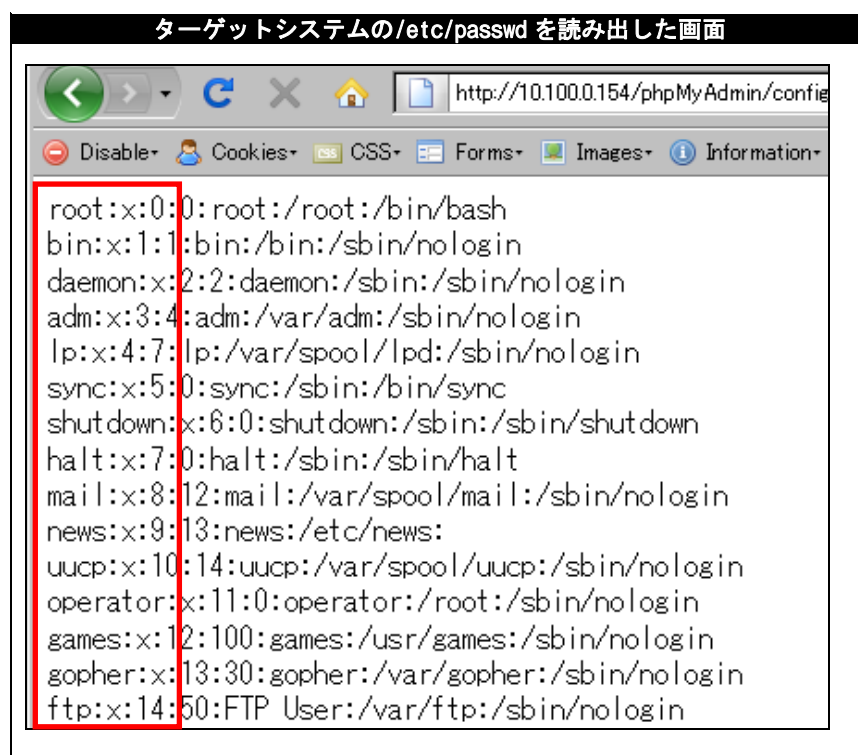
ターゲットシステムの/etc/passwd を読み出した画面

http://10.100.0.154/phpMyAdmin/config

Disable▾ Cookies▾ CSS▾ Forms▾ Images▾ Information▾

root:x:0:0:root:/root:/bin/bash
bin:x:1:1:bin:/bin:/sbin/nologin
daemon:x:2:2:daemon:/sbin:/sbin/nologin
adm:x:3:4:adm:/var/adm:/sbin/nologin
lp:x:4:7:lp:/var/spool/lpd:/sbin/nologin
sync:x:5:0:sync:/sbin:/bin/sync
shutdown:x:6:0:shutdown:/sbin:/sbin/shutdown
halt:x:7:0:halt:/sbin:/sbin/halt
mail:x:8:12:mail:/var/spool/mail:/sbin/nologin
news:x:9:13:news:/etc/news:
uucp:x:10:14:uucp:/var/spool/uucp:/sbin/nologin
operator:x:11:0:operator:/root:/sbin/nologin
games:x:12:100:games:/usr/games:/sbin/nologin
gopher:x:13:30:gopher:/var/gopher:/sbin/nologin
ftp:x:14:50:FTP User:/var/ftp:/sbin/nologin